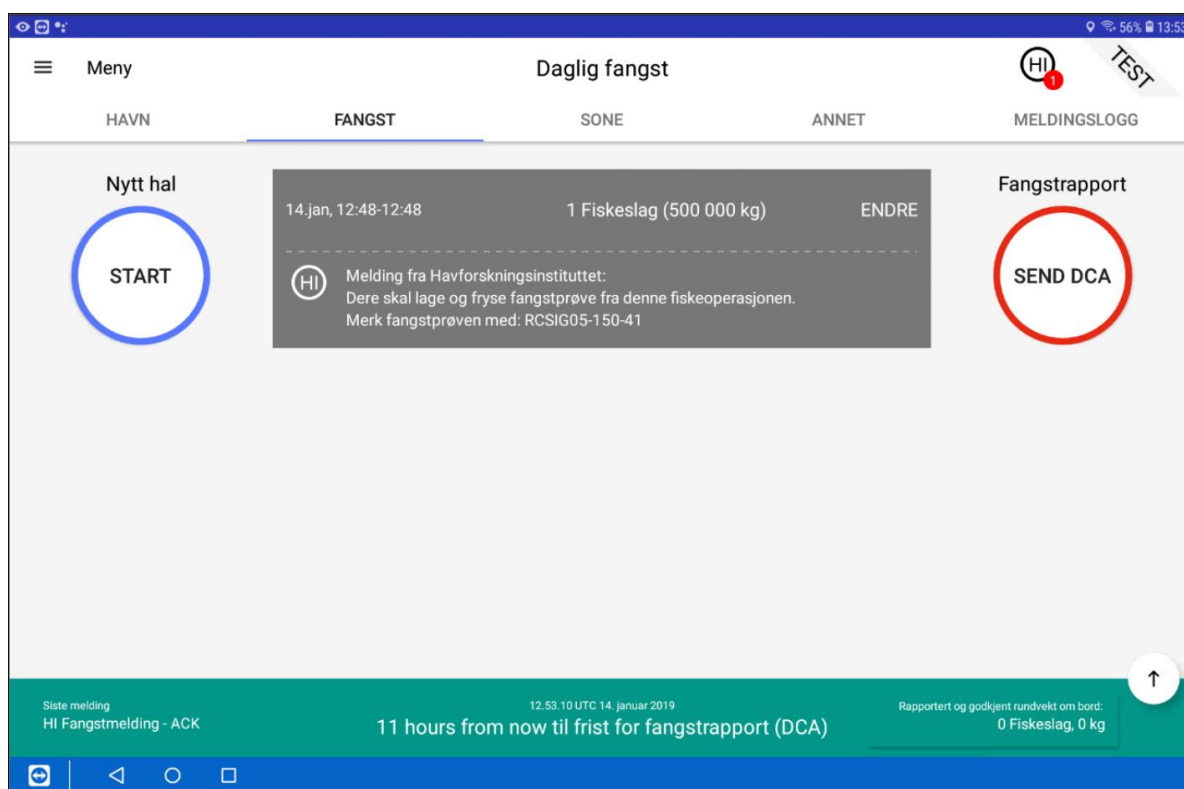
56% 13:53

Meny

Daglig fangst

HI 1

TEST

HAVN

FANGST

SONE

ANNET

MELDINGSLOGG

Nytt hal

START

14.jan, 12:48-12:48

1 Fiskeslag (500 000 kg)

ENDRE

HI

Melding fra Havforskningsinstituttet:
Dere skal lage og fryse fangstprøve fra denne fiskeoperasjonen.
Merk fangstprøven med: RCSIG05-150-41

Fangstrapport

SEND DCA

Siste melding
HI Fangstmelding - ACK

12.53.10 UTC 14. januar 2019
11 hours from now til frist for fangstrapport (DCA)

Rapportert og godkjent rundvekt om bord:
0 Fiskeslag, 0 kg